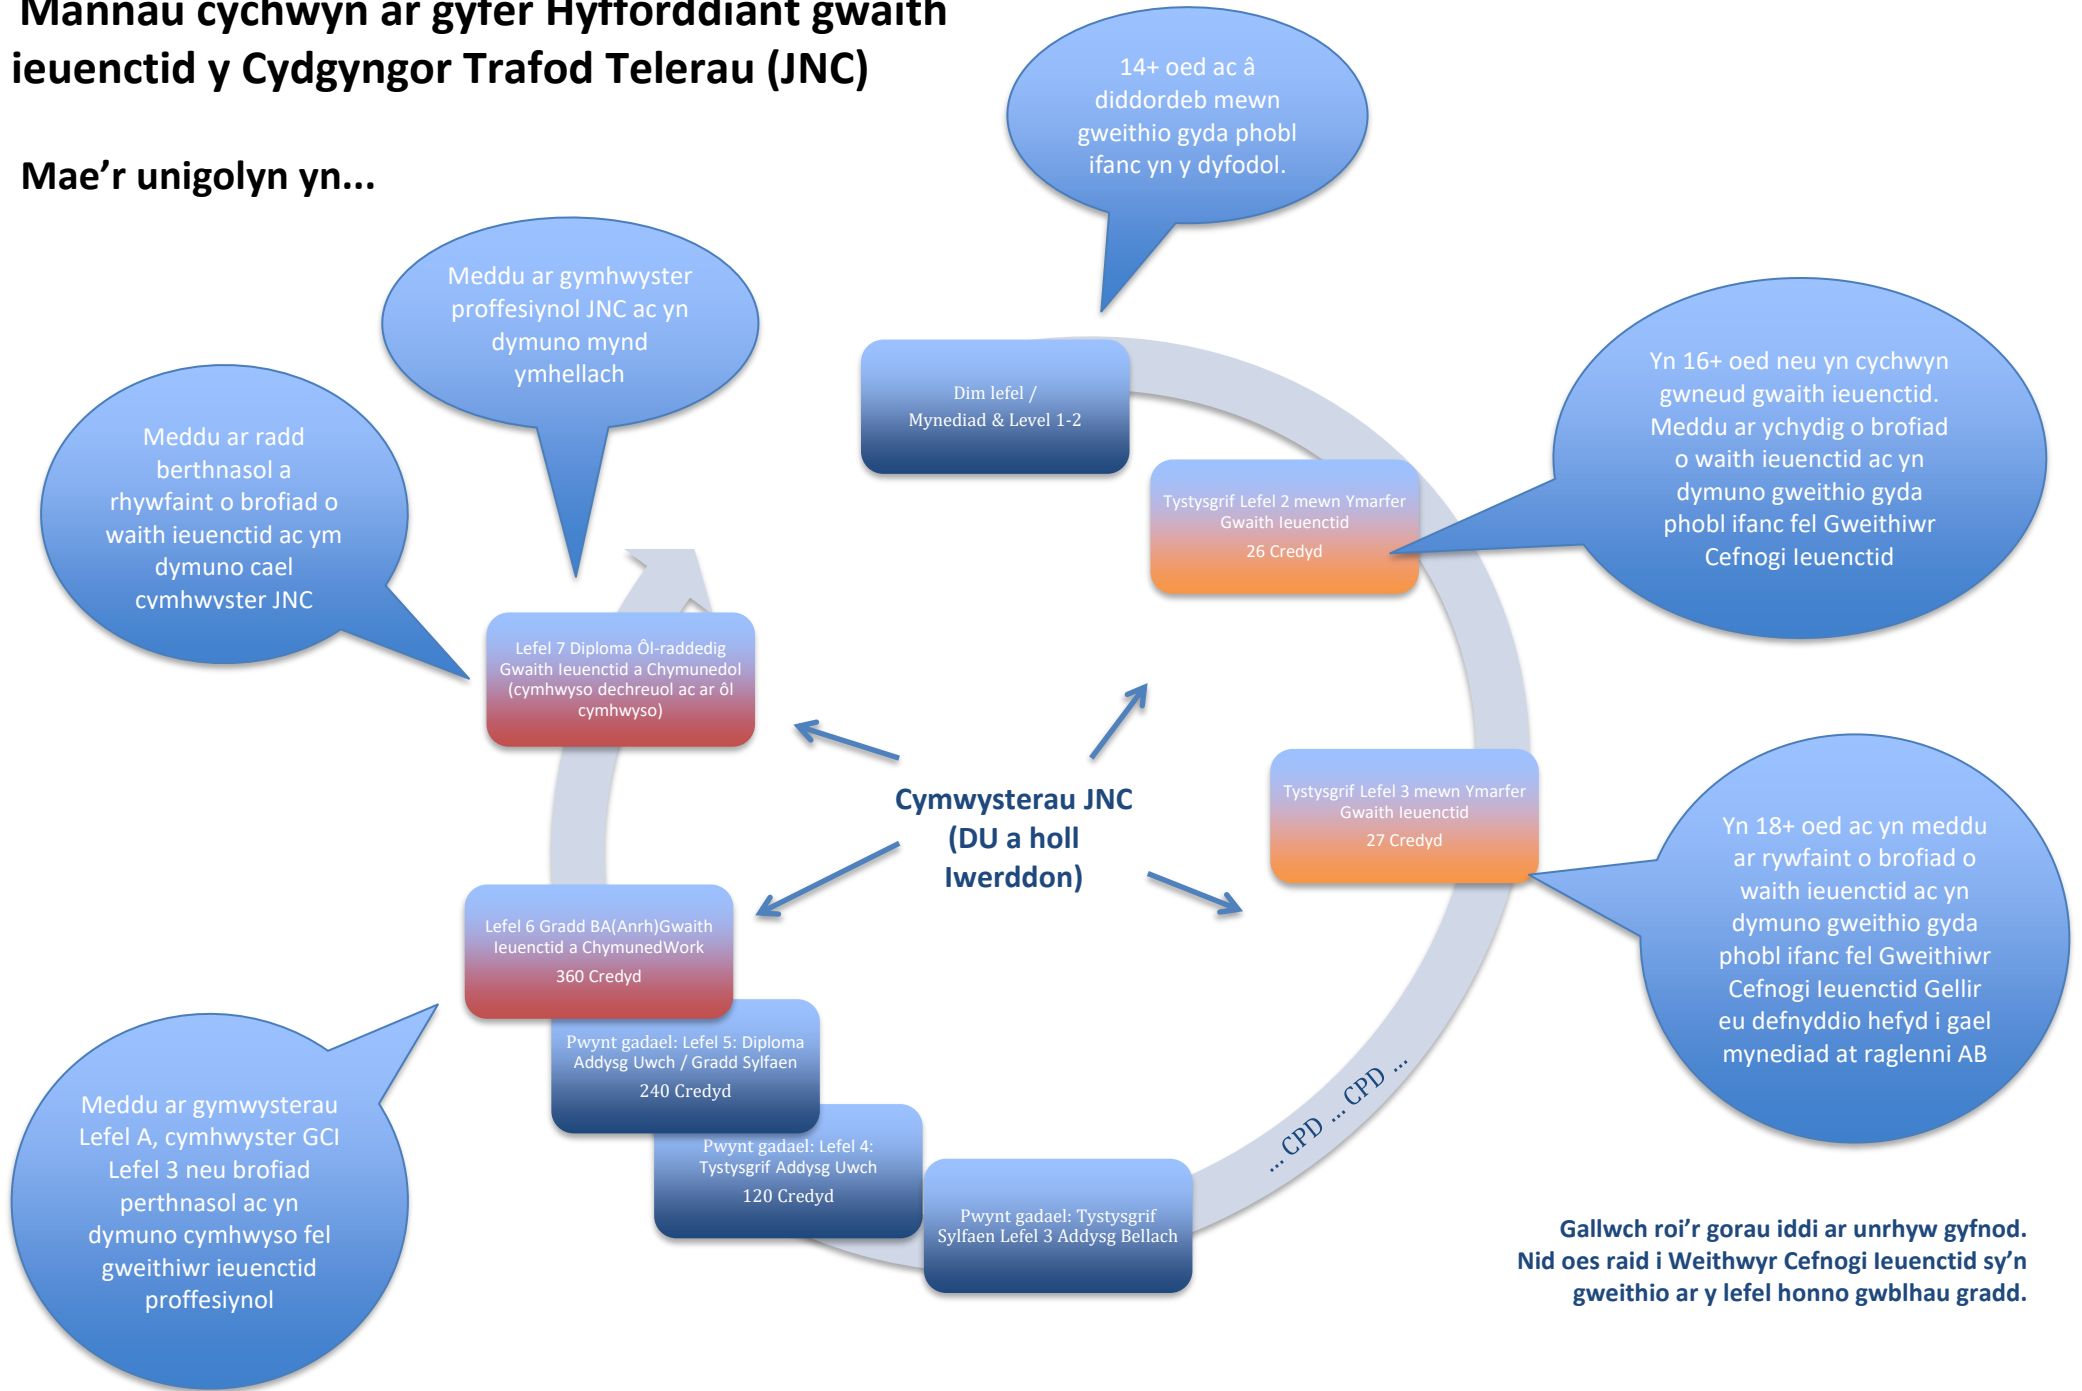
Mannau cychwyn ar gyfer Hyfforddiant gwaith ieuenctid y Cydgyngor Trafod Telerau (JNC)

Mae'r unigolyn yn...

14+ oed ac â diddordeb mewn gweithio gyda phobl ifanc yn y dyfodol.

Meddu ar gymhwyster proffesiynol JNC ac yn dymuno mynd ymhellach

Meddu ar radd berthnasol a rhywfaint o brofiad o waith ieuenctid ac ym dymuno cael cymhwyster JNC

Yn 16+ oed neu yn cychwyn gwneud gwaith ieuenctid. Meddu ar ychydig o brofiad o waith ieuenctid ac yn dymuno gweithio gyda phobl ifanc fel Gweithiwr Cefnogi Ieuenctid

Dim lefel / Mynediad & Level 1-2

Tystysgrif Lefel 2 mewn Ymarfer Gwaith Ieuenctid
26 Credyd

Lefel 7 Diploma Ôl-raddedig Gwaith Ieuenctid a Chymunedol (cymhwyso dechreuol ac ar ôl cymhwyso)

Cymwysterau JNC (DU a holl Iwerddon)

Tystysgrif Lefel 3 mewn Ymarfer Gwaith Ieuenctid
27 Credyd

Yn 18+ oed ac yn meddu ar rywfaint o brofiad o waith ieuenctid ac yn dymuno gweithio gyda phobl ifanc fel Gweithiwr Cefnogi Ieuenctid Gellir eu defnyddio hefyd i gael mynediad at raglenni AB

Lefel 6 Gradd BA(Anrh)Gwaith Ieuenctid a ChymunedWork
360 Credyd

Pwynt gadael: Lefel 5: Diploma Addysg Uwch / Gradd Sylfaen
240 Credyd

Pwynt gadael: Lefel 4: Tystysgrif Addysg Uwch
120 Credyd

Pwynt gadael: Tystysgrif Sylfaen Lefel 3 Addysg Bellach

... CPD ... CPD ...

Meddu ar gymwysterau Lefel A, cymhwyster GCI Lefel 3 neu brofiad perthnasol ac yn dymuno cymhwyso fel gweithiwr ieuenctid proffesiynol

Gallwch roi'r gorau iddi ar unrhyw gyfnod. Nid oes raid i Weithwyr Cefnogi Ieuenctid sy'n gweithio ar y lefel honno gwblhau gradd.